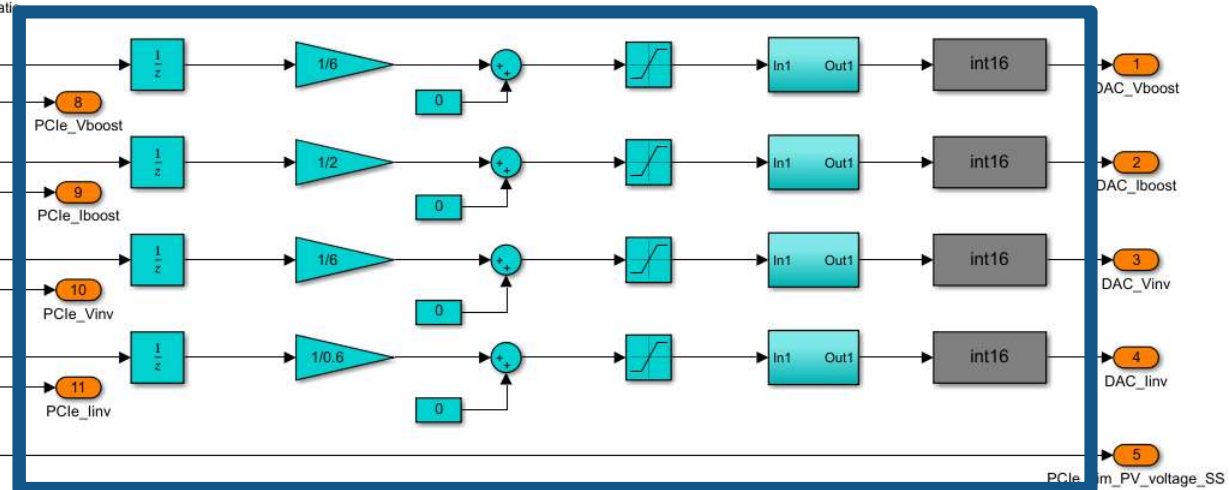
$\frac{1}{z}$

1/6

0

In1 Out1

int16

1
DAC_Vboost

8
PCIe_Vboost

$\frac{1}{z}$

1/2

0

In1 Out1

int16

2
DAC_Iboost

9
PCIe_Iboost

$\frac{1}{z}$

1/6

0

In1 Out1

int16

3
DAC_Vinv

10
PCIe_Vinv

$\frac{1}{z}$

1/0.6

0

In1 Out1

int16

4
DAC_Iinv

11
PCIe_Iinv

5
PCIe_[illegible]im_PV_voltage_SS